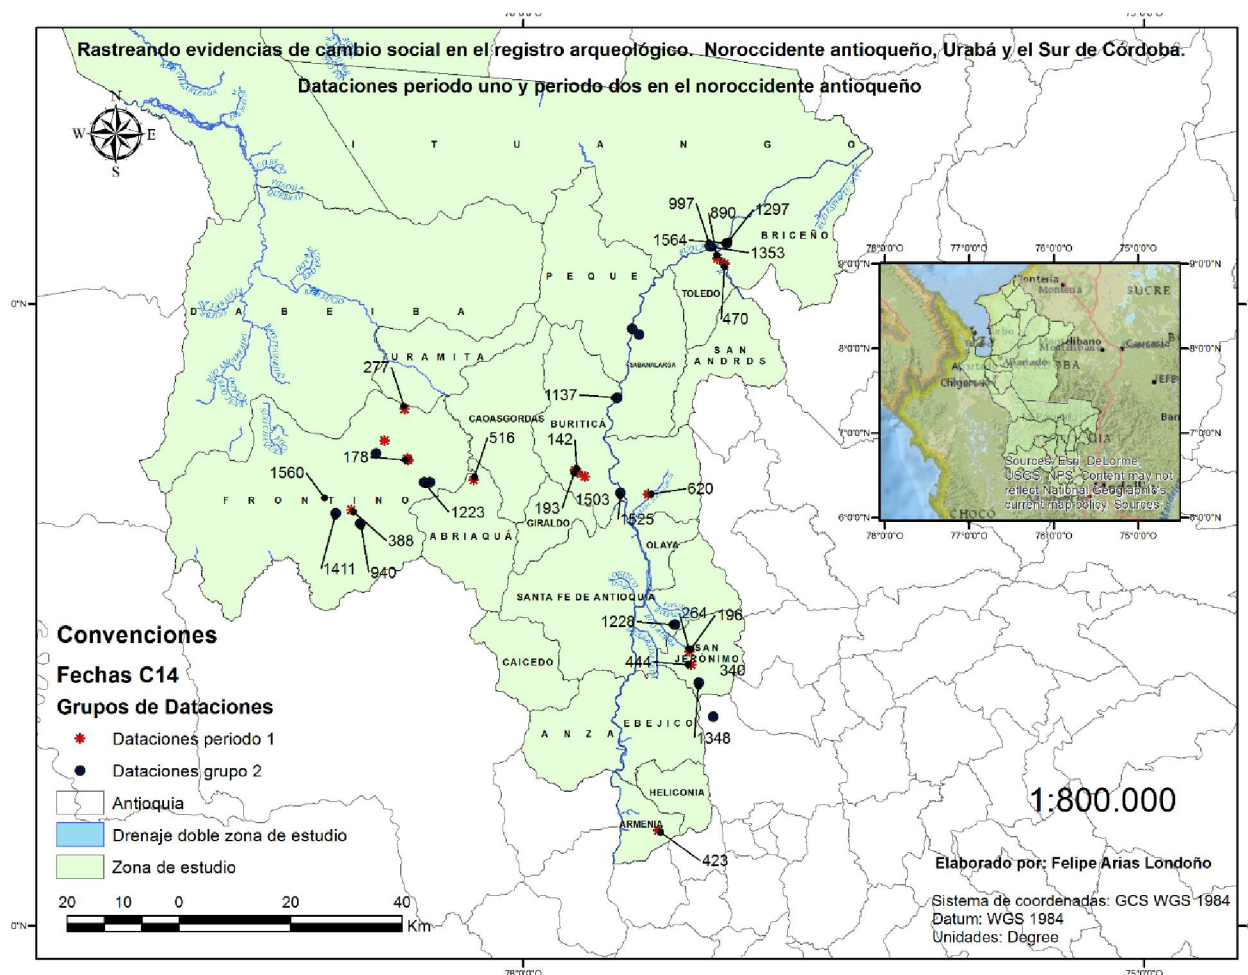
76°0'0"O

75°0'0"O

Rastreando evidencias de cambio social en el registro arqueológico. Noroccidente antioqueño, Urabá y el Sur de Córdoba.

Dataciones periodo uno y periodo dos en el noroccidente antioqueño

N
W E
S

I T U A N G O

997 890 1297
1564
B R I C E Ñ O
1353

P E Q U E

TOLEDO

470

D A B E I B A

U R A M I T A

S A N A N D R E S

SABANALARGA

277

1137

CAÑASGORDAS

BURITICA

516

142

178

1560

620

F R O N T I N O

1223

193

1503

1525

GIRALDO

388

A B R I A Q U Í

1411

940

OLAYA

SANTA FE DE ANTIOQUIA

1228

264

196

SAN JERONIMO

444

340

CAICEDO

A N Z A

E B E J I C O

1348

HELICONIA

ARMENIA

423

78°0'0"O 77°0'0"O 76°0'0"O 75°0'0"O

9°0'0"N

8°0'0"N

7°0'0"N

6°0'0"N

Montería

Montería

SUCRE

Turbo

Planeta Rica

Montelíbano

Caucasia

Apartadó

Chigorodó

CHOCO

Sources: Esri, DeLorme, USGS, NPS. Content may not reflect National Geographic's current map policy. Sources:

0°N

0°N

Convenciones

Fechas C14

Grupos de Dataciones

Dataciones periodo 1

Dataciones grupo 2

Antioquia

Drenaje doble zona de estudio

Zona de estudio

20 10 0 20 40 Km

1:800.000

Elaborado por: Felipe Arias Londoño

Sistema de coordenadas: GCS WGS 1984

Datum: WGS 1984

Unidades: Degree

76°0'0"O

75°0'0"O